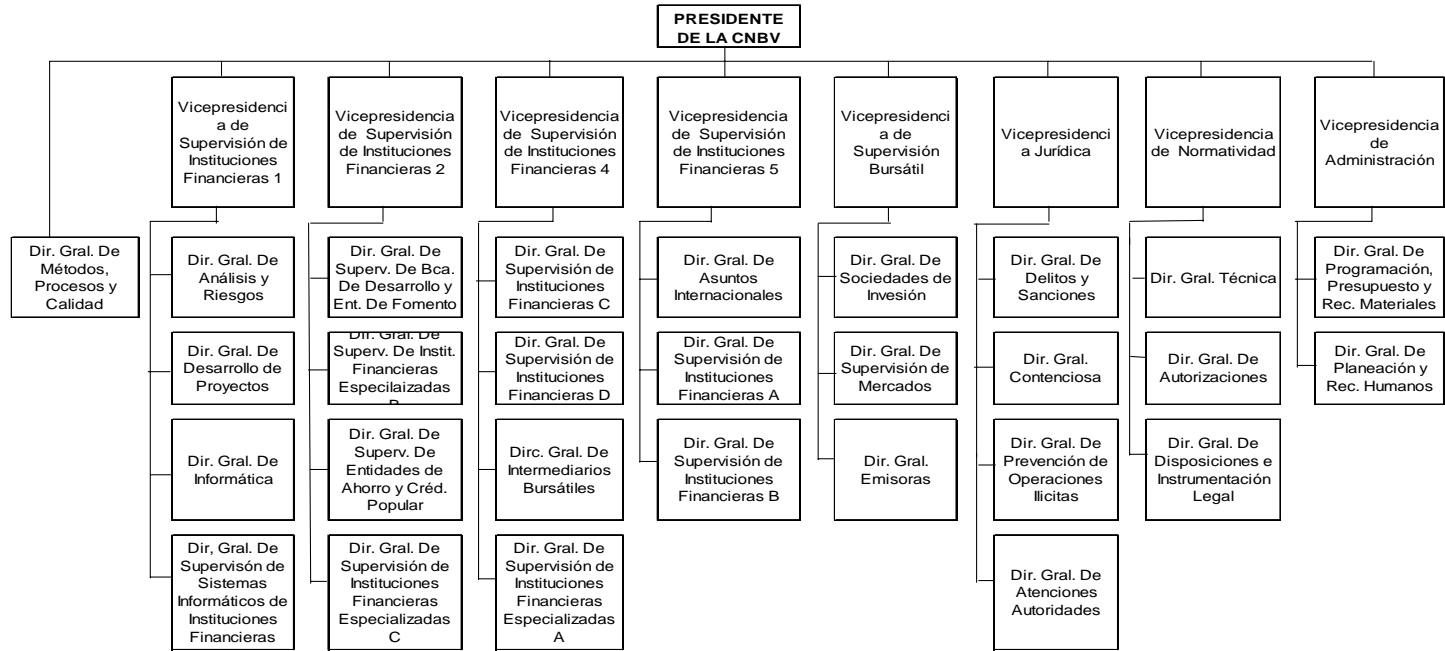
PRESIDENTE DE LA CNBV

Dir. Gral. De Métodos, Procesos y Calidad

Vicepresidencia de Supervisión de Instituciones Financieras 1

Dir. Gral. De Análisis y Riesgos

Dir. Gral. De Desarrollo de Proyectos

Dir. Gral. De Informática

Dir, Gral. De Supervisón de Sistemas Informáticos de Instituciones Financieras

Vicepresidencia de Supervisión de Instituciones Financieras 2

Dir. Gral. De Superv. De Bca. De Desarrollo y Ent. De Fomento

Dir. Gral. De Superv. De Instit. Financieras Especilaizadas B

Dir. Gral. De Superv. De Entidades de Ahorro y Créd. Popular

Dir. Gral. De Supervisión de Instituciones Financieras Especializadas C

Vicepresidencia de Supervisión de Instituciones Financieras 4

Dir. Gral. De Supervisión de Instituciones Financieras C

Dir. Gral. De Supervisión de Instituciones Financieras D

Dirc. Gral. De Intermediarios Bursátiles

Dir. Gral. De Supervisión de Instituciones Financieras Especializadas A

Vicepresidencia de Supervisión de Instituciones Financieras 5

Dir. Gral. De Asuntos Internacionales

Dir. Gral. De Supervisión de Instituciones Financieras A

Dir. Gral. De Supervisión de Instituciones Financieras B

Vicepresidencia de Supervisión Bursátil

Dir. Gral. De Sociedades de Invesión

Dir. Gral. De Supervisión de Mercados

Dir. Gral. Emisoras

Vicepresidencia Jurídica

Dir. Gral. De Delitos y Sanciones

Dir. Gral. Contenciosa

Dir. Gral. De Prevención de Operaciones Ilicitas

Dir. Gral. De Atenciones Autoridades

Vicepresidencia de Normatividad

Dir. Gral. Técnica

Dir. Gral. De Autorizaciones

Dir. Gral. De Disposiciones e Instrumentación Legal

Vicepresidencia de Administración

Dir. Gral. De Programación, Presupuesto y Rec. Materiales

Dir. Gral. De Planeación y Rec. Humanos